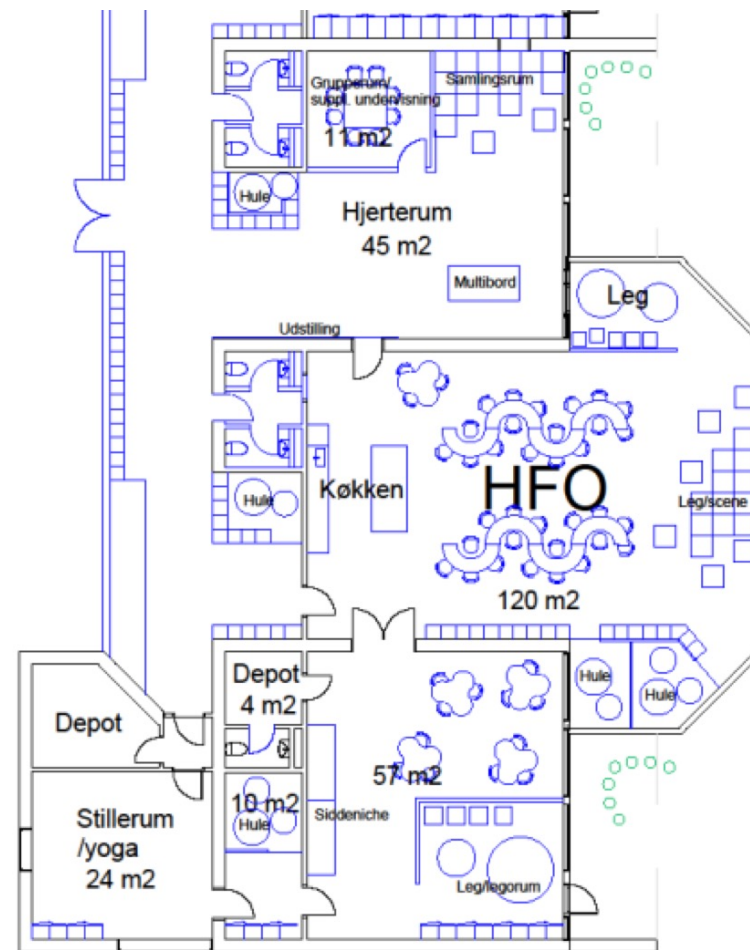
Grupperum/ suppl. undervisning
11 m2
Samlingsrum
Hule
Hjerterum
45 m2
Multibord
Leg
Udstilling
Køkken
HFO
Hule
Leg/scene
120 m2
Depot
4 m2
Hule
Hule
Depot
57 m2
10 m2
Hule
Siddeniche
Stillerum /yoga
24 m2
Leg/legorum